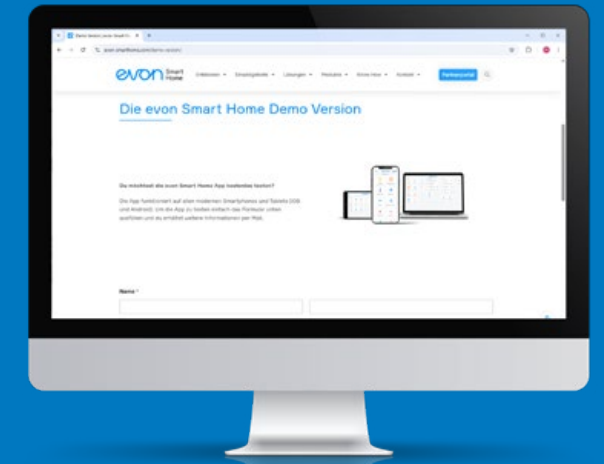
evon Smart Home

Die evon Smart Home Demo Version

Du möchtest die evon Smart Home App kostenlos testen?

Die App funktioniert auf allen modernen Smartphones und Tablets (iOS und Android). Um die App zu testen einfach das Formular unten ausfüllen und du erhältst weitere Informationen per Mail.

Name *